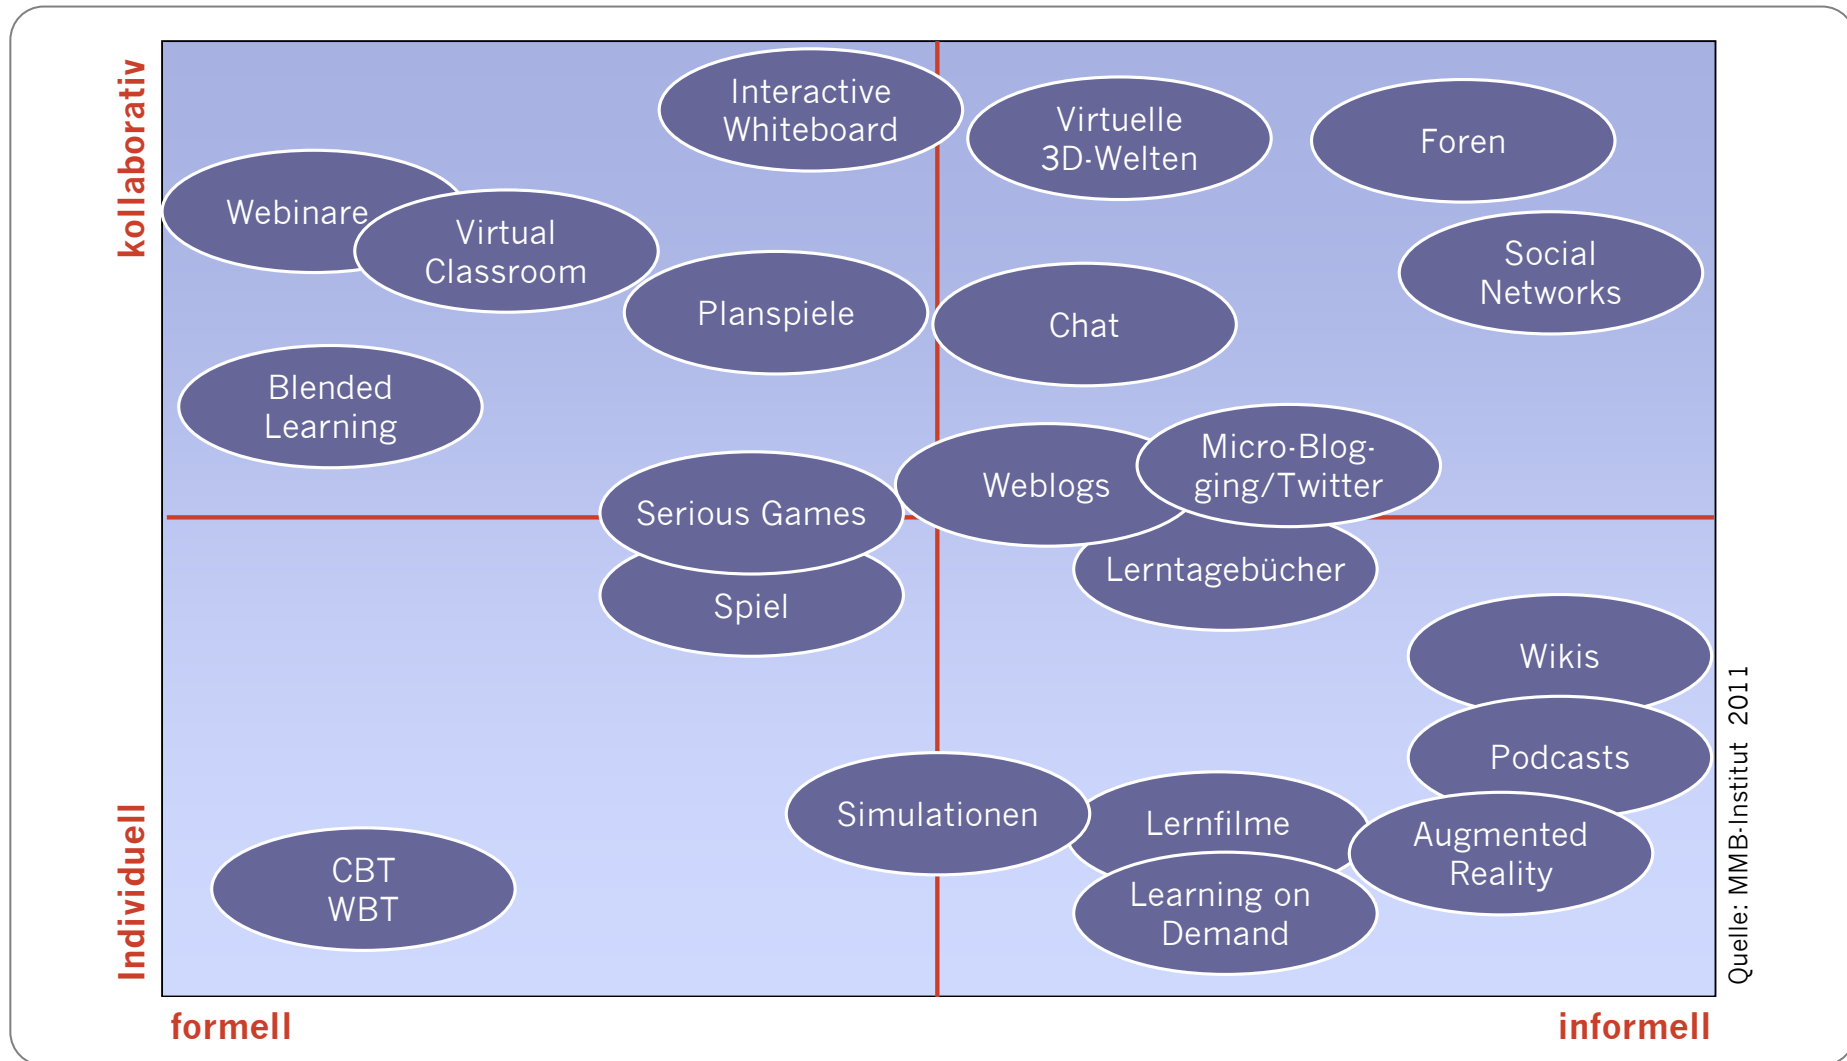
kollaborativ

Individuell

Interactive Whiteboard

Virtuelle 3D-Welten

Foren

Webinare

Virtual Classroom

Social Networks

Planspiele

Chat

Blended Learning

Micro-Blogging/Twitter

Weblogs

Serious Games

Lerntagebücher

Spiel

Wikis

Podcasts

Simulationen

Lernfilme

Augmented Reality

CBT WBT

Learning on Demand

Quelle: MMB-Institut 2011

formell

informell